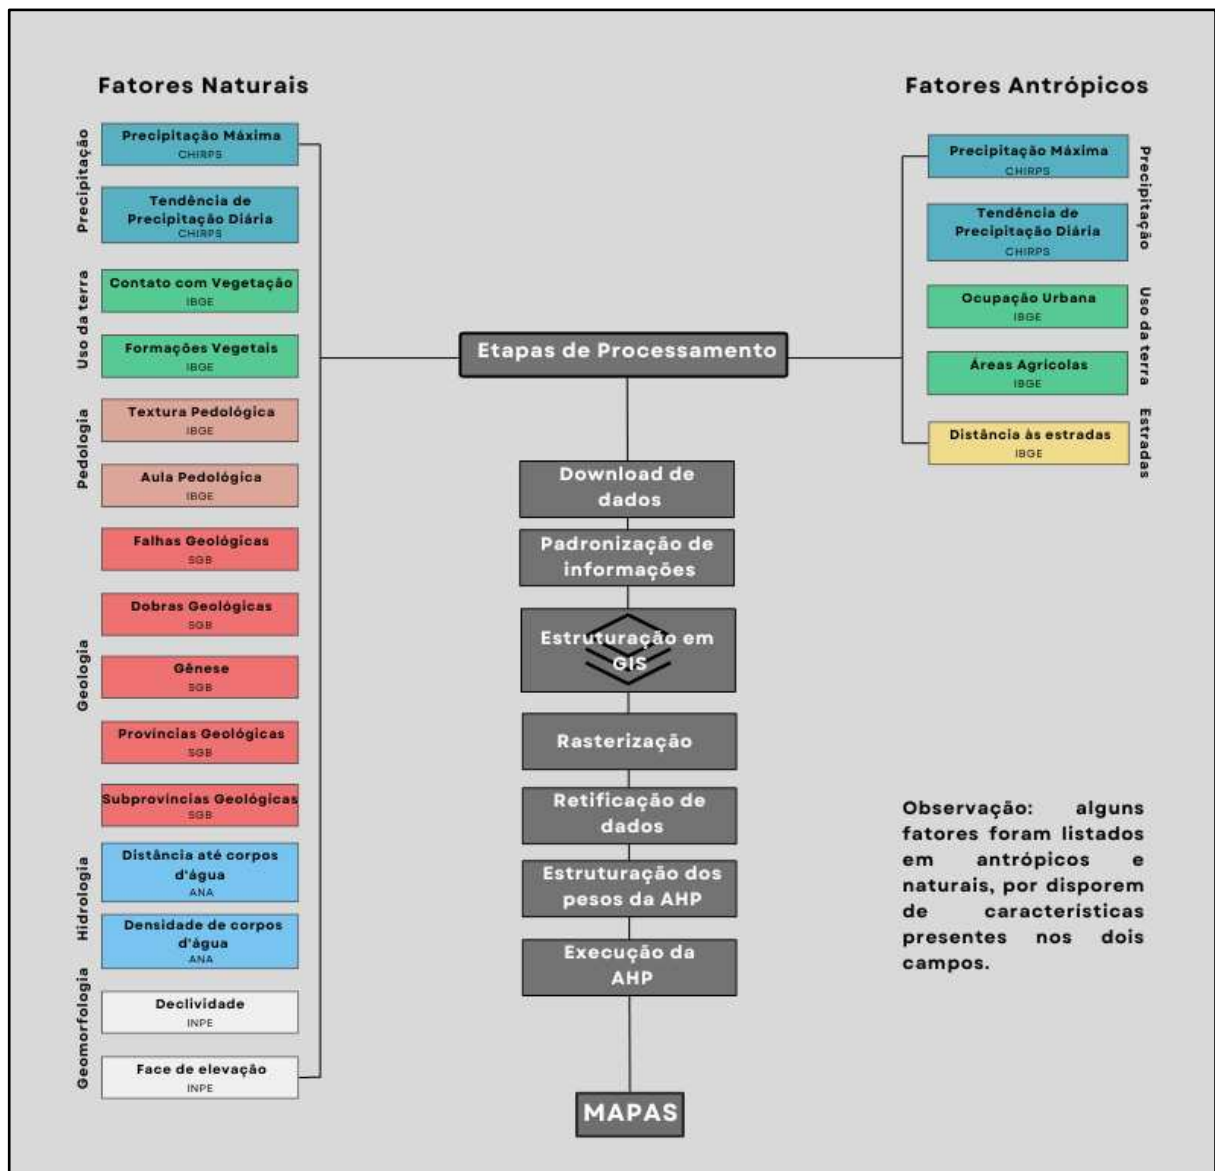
Fatores Naturais

Precipitação
Precipitação Máxima
CHIRPS
Tendência de Precipitação Diária
CHIRPS

Uso da terra
Contato com Vegetação
IBGE
Formações Vegetais
IBGE

Pedologia
Textura Pedológica
IBGE
Aula Pedológica
IBGE

Geologia
Falhas Geológicas
SGB
Dobras Geológicas
SGB
Gênese
SGB
Províncias Geológicas
SGB
Subprovíncias Geológicas
SGB

Hidrologia
Distância até corpos d'água
ANA
Densidade de corpos d'água
ANA

Geomorfologia
Declividade
INPE
Face de elevação
INPE

Etapas de Processamento

Download de dados

Padronização de informações

Estruturação em GIS

Rasterização

Retificação de dados

Estruturação dos pesos da AHP

Execução da AHP

MAPAS

Fatores Antrópicos

Precipitação
Precipitação Máxima
CHIRPS
Tendência de Precipitação Diária
CHIRPS

Uso da terra
Ocupação Urbana
IBGE
Áreas Agrícolas
IBGE

Estradas
Distância às estradas
IBGE

Observação: alguns fatores foram listados em antrópicos e naturais, por disporem de características presentes nos dois campos.